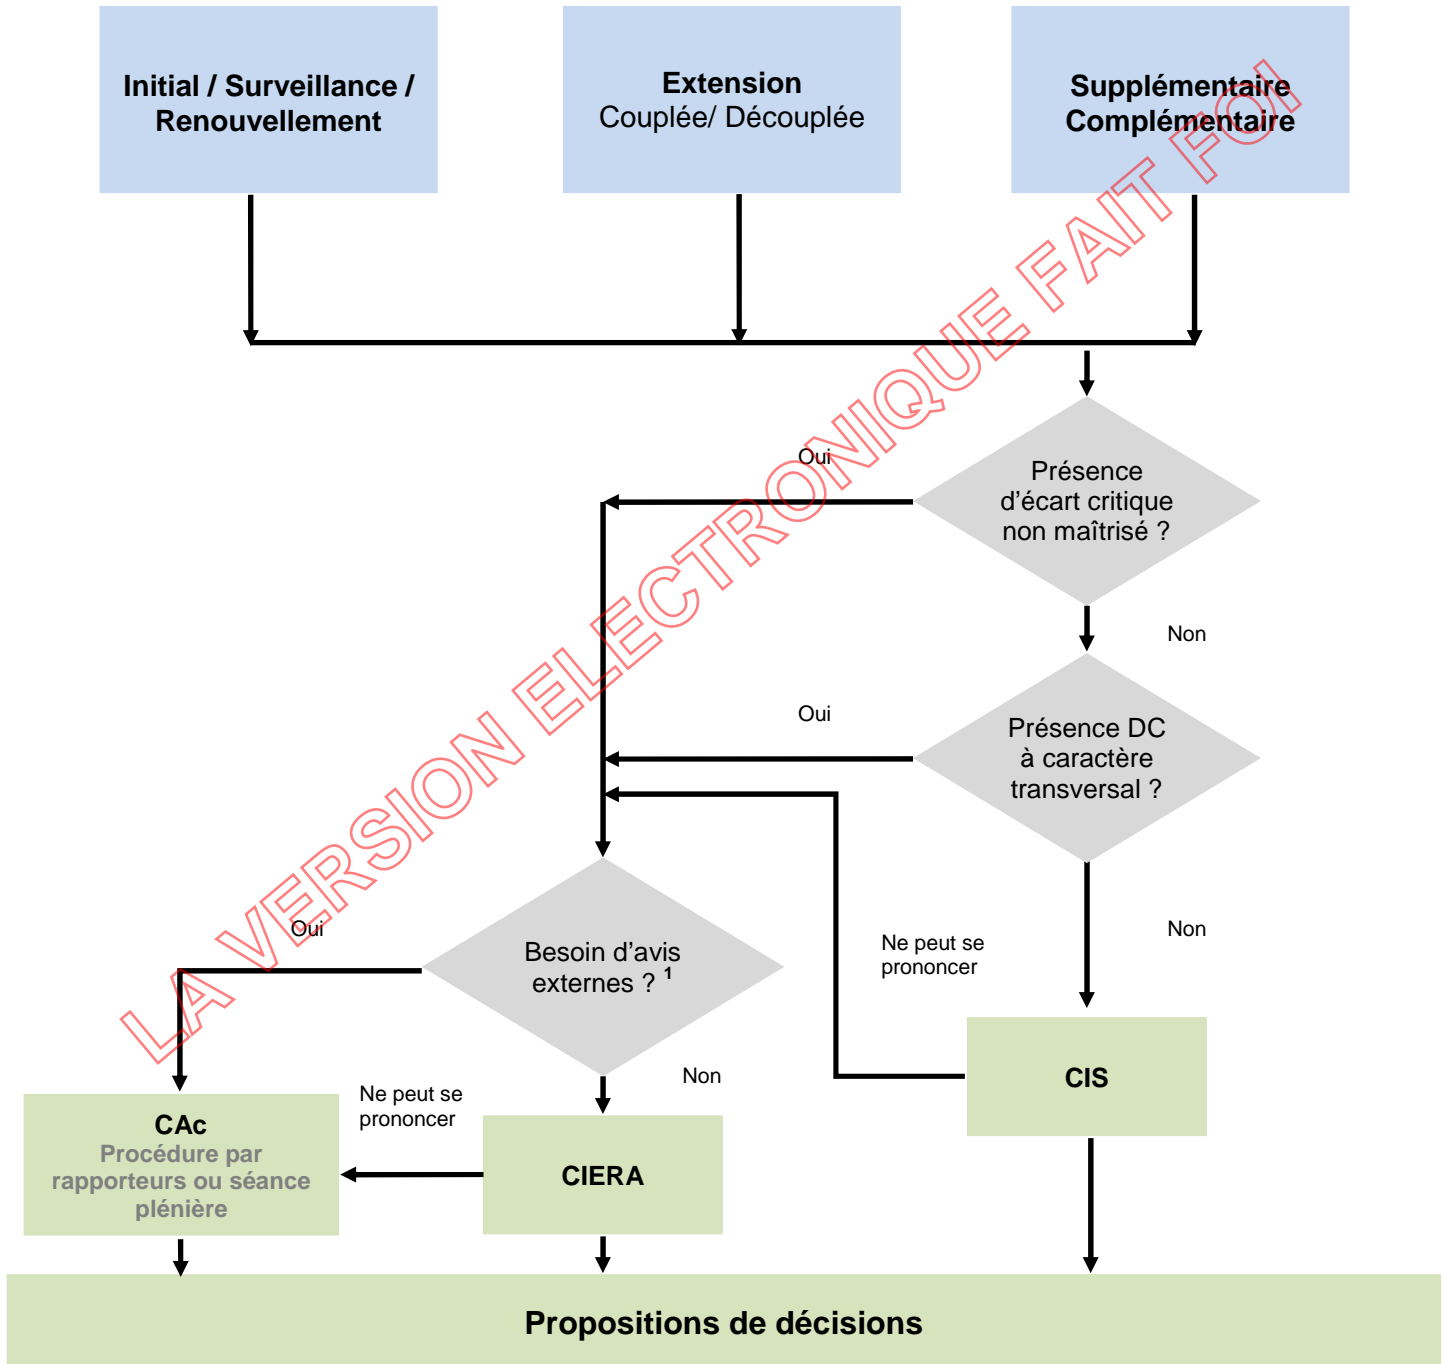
Initial / Surveillance / Renouvellement

Extension
Couplée/ Découplée

Supplémentaire
Complémentaire

Oui

Présence d'écart critique non maîtrisé ?

Non

Oui

Présence DC à caractère transversal ?

Oui

Besoin d'avis externes ? $^1$

Ne peut se prononcer

Non

CIS

Non

Ne peut se prononcer

CAc
Procédure par rapporteurs ou séance plénière

CIERA

Propositions de décisions

LA VERSION ELECTRONIQUE FAIT FOI